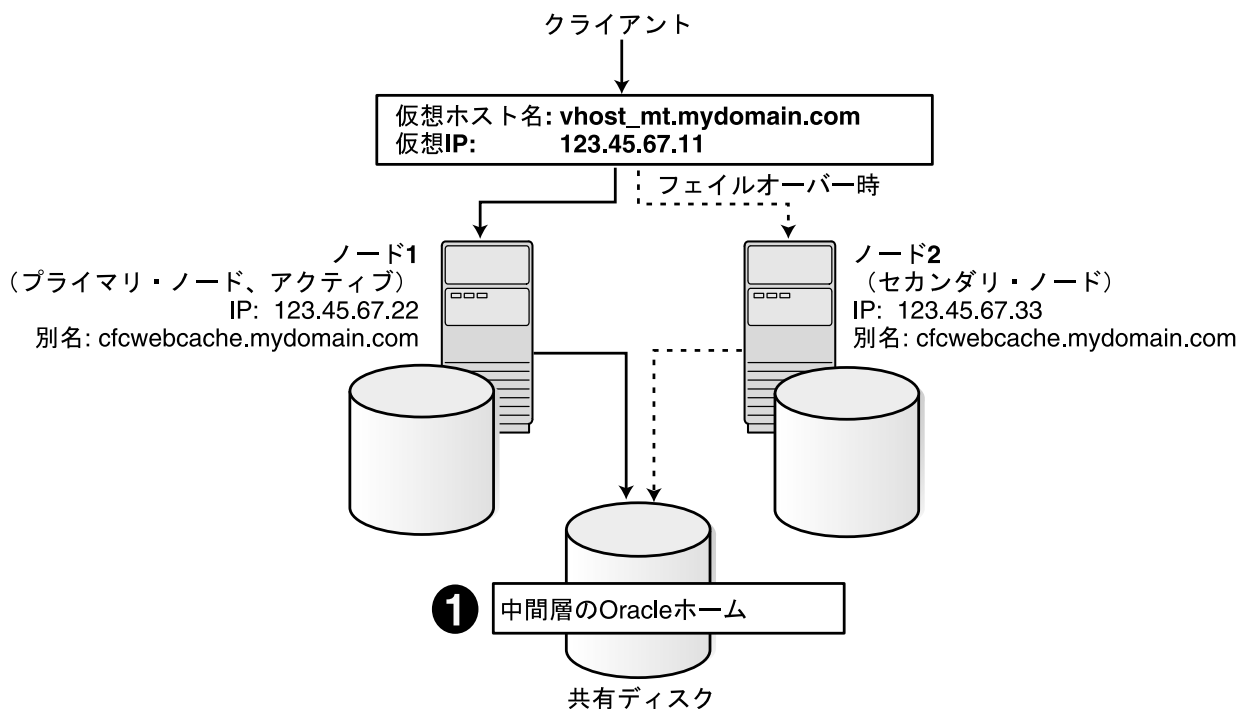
クライアント

仮想ホスト名: vhost_mt.mydomain.com
仮想IP: 123.45.67.11

フェイルオーバー時

ノード1
(プライマリ・ノード、アクティブ)
IP: 123.45.67.22
別名: cfcwebcache.mydomain.com

ノード2
(セカンダリ・ノード)
IP: 123.45.67.33
別名: cfcwebcache.mydomain.com

1 中間層のOracleホーム

共有ディスク